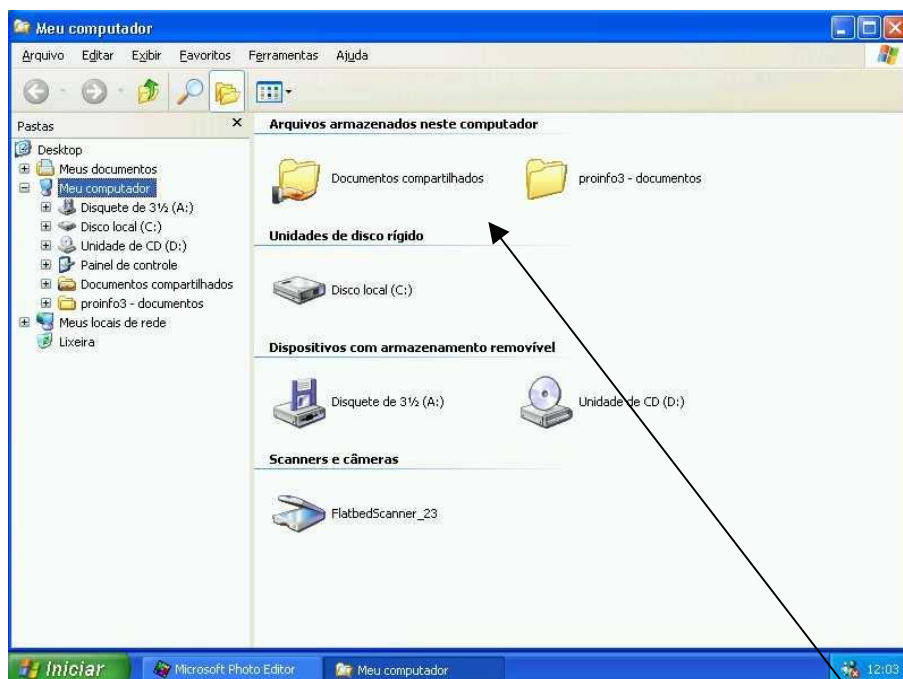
Meu computador

Arquivo Editar Exibir Favoritos Ferramentas Ajuda

Pastas

Desktop
Meus documentos
Meu computador
Disquete de 3½ (A:)
Disco local (C:)
Unidade de CD (D:)
Painel de controle
Documentos compartilhados
proinfo3 - documentos
Meus locais de rede
Lixeira

Arquivos armazenados neste computador

Documentos compartilhados

proinfo3 - documentos

Unidades de disco rígido

Disco local (C:)

Dispositivos com armazenamento removível

Disquete de 3½ (A:)

Unidade de CD (D:)

Scanners e câmeras

FlatbedScanner_23

Iniciar

Microsoft Photo Editor

Meu computador

12:03